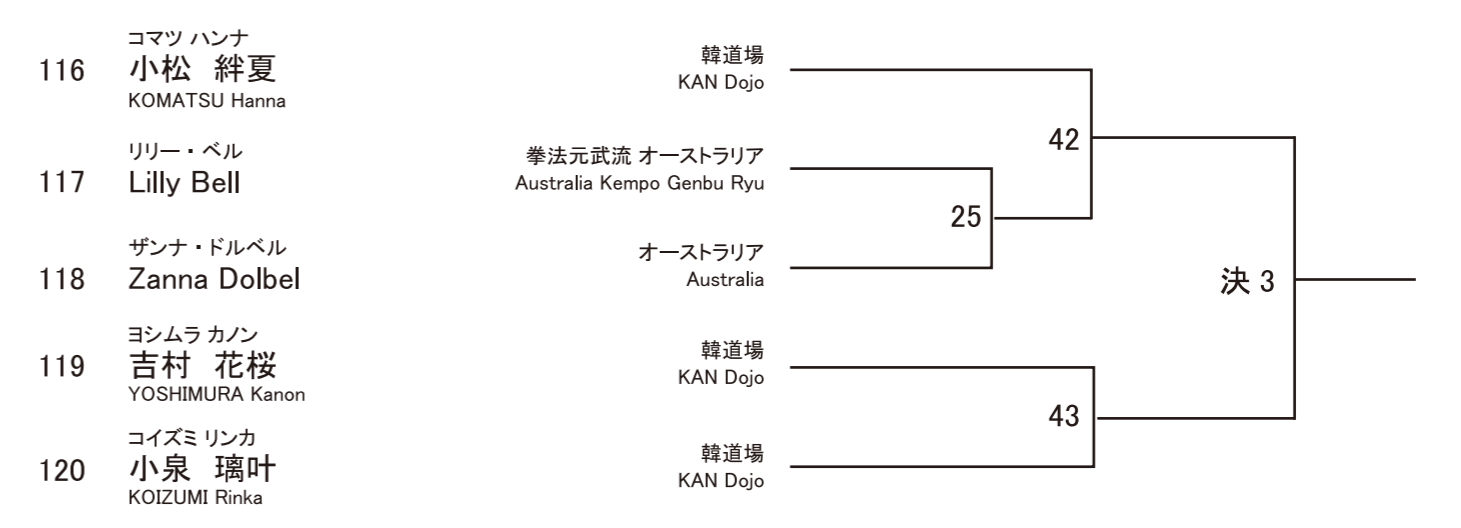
コマツ ハンナ
116 小松 絆夏
KOMATSU Hanna

韓道場
KAN Dojo

リリー・ベル
117 Lilly Bell

拳法元武流 オーストラリア
Australia Kempo Genbu Ryu

ザンナ・ドルベル
118 Zanna Dolbel

オーストラリア
Australia

ヨシムラ カノン
119 吉村 花桜
YOSHIMURA Kanon

韓道場
KAN Dojo

コイズミ リンカ
120 小泉 璃叶
KOIZUMI Rinka

韓道場
KAN Dojo

42

25

43

決 3